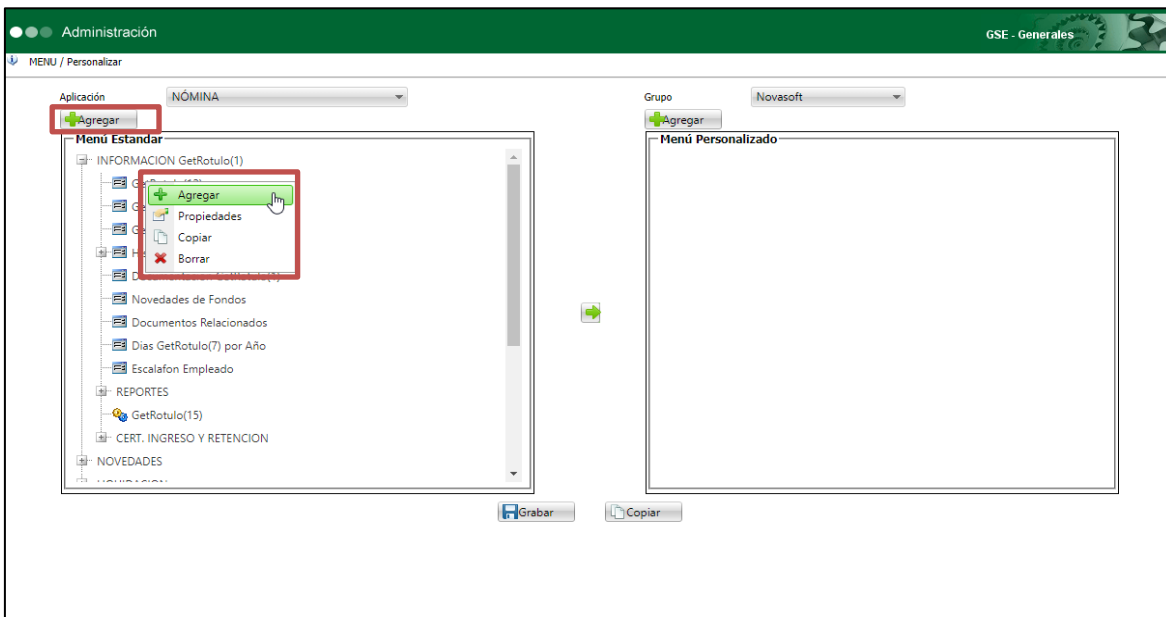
Administración

GSE - Generales

MENU / Personalizar

Aplicación NÓMINA

Agregar

Menú Estandar

INFORMACION GetRotulo(1)

Ge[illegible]

Ge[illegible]

Ge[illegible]

H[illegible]

Agregar

Propiedades

Copiar

Borrar

Novedades de Fondos

Documentos Relacionados

Dias GetRotulo(7) por Año

Escalafon Empleado

REPORTES

GetRotulo(15)

CERT. INGRESO Y RETENCION

NOVEDADES

Grupo Novasoft

Agregar

Menú Personalizado

Grabar

Copiar